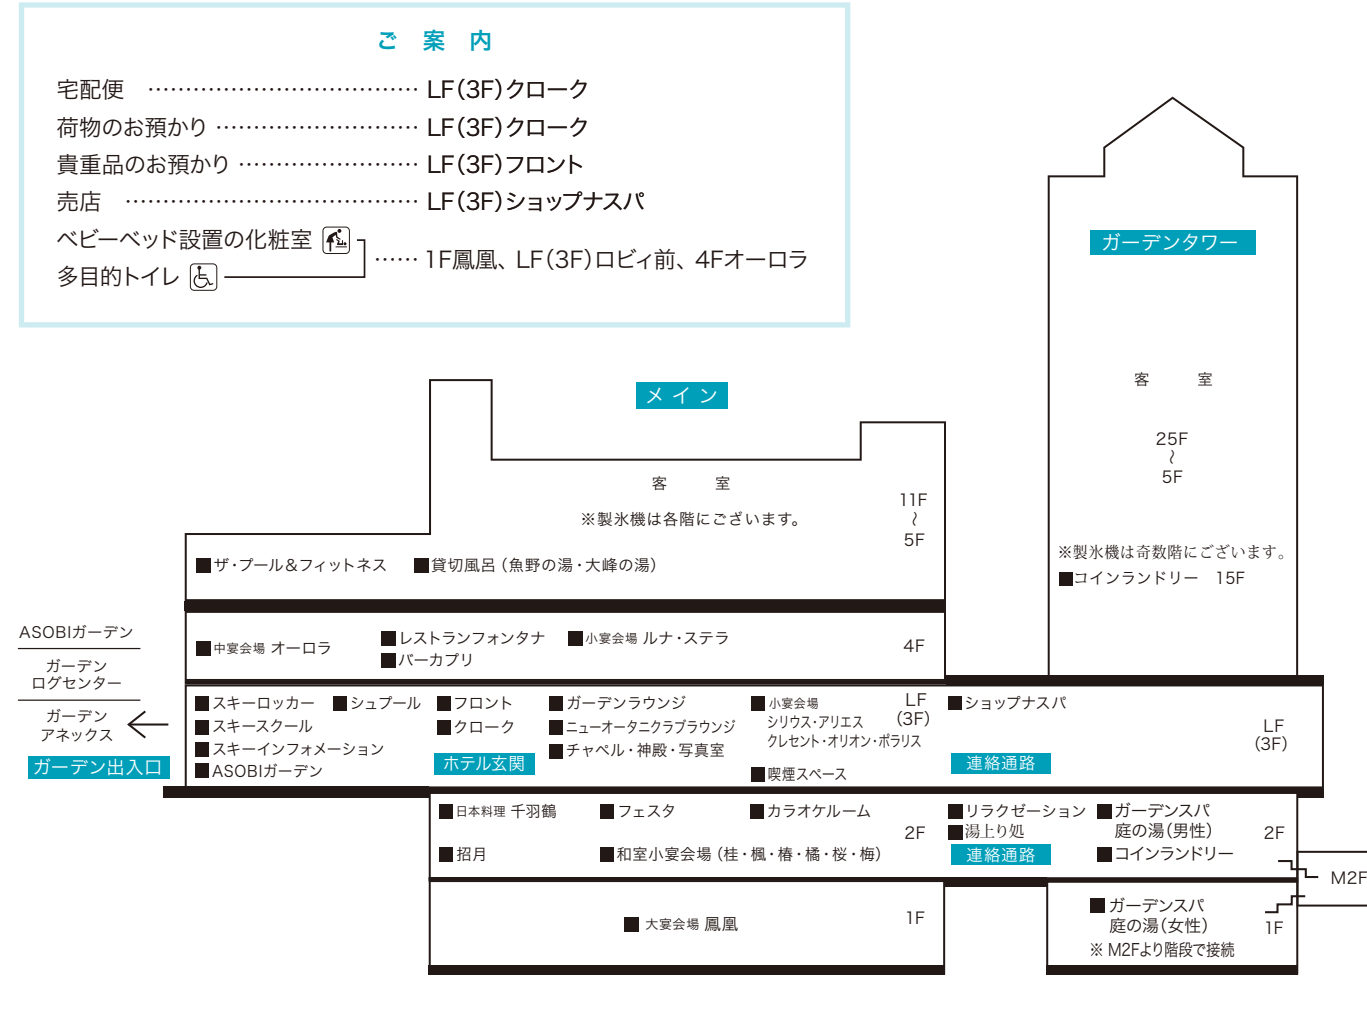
ご 案 内

宅配便 ………………………………… LF(3F)クローク
荷物のお預かり ……………………… LF(3F)クローク
貴重品のお預かり …………………… LF(3F)フロント
売店 …………………………………… LF(3F)ショップナスパ
ベビーベッド設置の化粧室
多目的トイレ
…… 1F鳳凰、LF(3F)ロビィ前、4Fオーロラ

ガーデンタワー

客 室

25F
~
5F

※製氷機は奇数階にございます。
■コインランドリー 15F

メ イ ン

客 室

※製氷機は各階にございます。

11F
~
5F

■ザ・プール&フィットネス ■貸切風呂（魚野の湯・大峰の湯）

■中宴会場 オーロラ ■レストランフォンタナ ■バーカプリ ■小宴会場 ルナ・ステラ 4F

ASOBIガーデン
ガーデン ログセンター
ガーデン アネックス
ガーデン出入口

■スキーロッカー ■シュプール ■スキースクール ■スキーインフォメーション ■ASOBIガーデン
■フロント ■クローク
ホテル玄関
■ガーデンラウンジ ■ニューオータニクラブラウンジ ■チャペル・神殿・写真室
■小宴会場 シリウス・アリエス クレセント・オリオン・ポラリス
■喫煙スペース
LF (3F)
■ショップナスパ
連絡通路
LF (3F)

■日本料理 千羽鶴 ■フェスタ ■カラオケルーム
■招月 ■和室小宴会場（桂・楓・椿・橘・桜・梅）
2F
■リラクゼーション ■湯上り処
連絡通路
■ガーデンスパ 庭の湯（男性）
■コインランドリー
2F
M2F

■大宴会場 鳳凰 1F

■ガーデンスパ 庭の湯（女性）
※ M2Fより階段で接続
1F